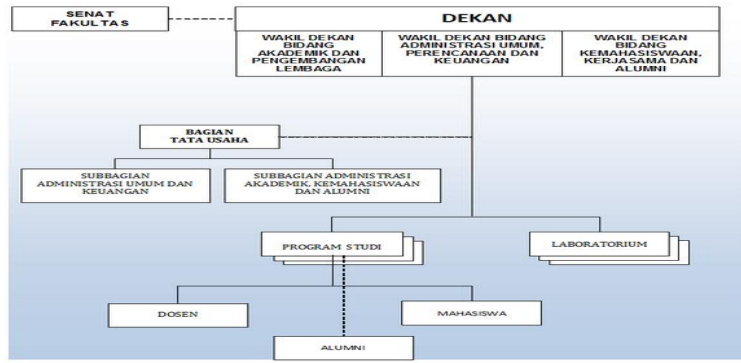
SENAT FAKULTAS

DEKAN

WAKIL DEKAN BIDANG AKADEMIK DAN PENGEMBANGAN LEMBAGA

WAKIL DEKAN BIDANG ADMINISTRASI UMUM, PERENCANAAN DAN KEUANGAN

WAKIL DEKAN BIDANG KEMAHASISWAAN, KERJASAMA DAN ALUMNI

BAGIAN TATA USAHA

SUBBAGIAN ADMINISTRASI UMUM DAN KEUANGAN

SUBBAGIAN ADMINISTRASI AKADEMIK, KEMAHASISWAAN DAN ALUMNI

PROGRAM STUDI

LABORATORIUM

DOSEN

MAHASISWA

ALUMNI